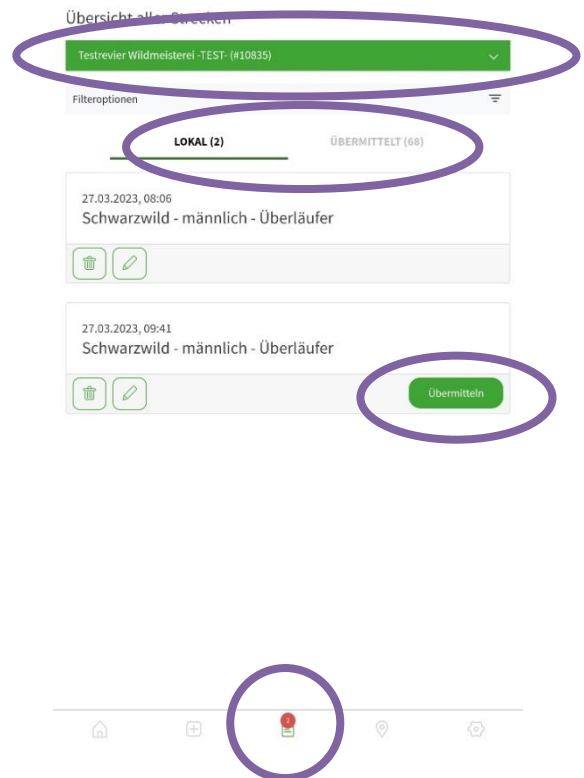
Übersicht aller Strecken

Testrevier Wildmeisterei -TEST- (#10835)

Filteroptionen

LOKAL (2)

ÜBERMITTELT (68)

27.03.2023, 08:06
Schwarzwild - männlich - Überläufer

27.03.2023, 09:41
Schwarzwild - männlich - Überläufer

Übermitteln

2